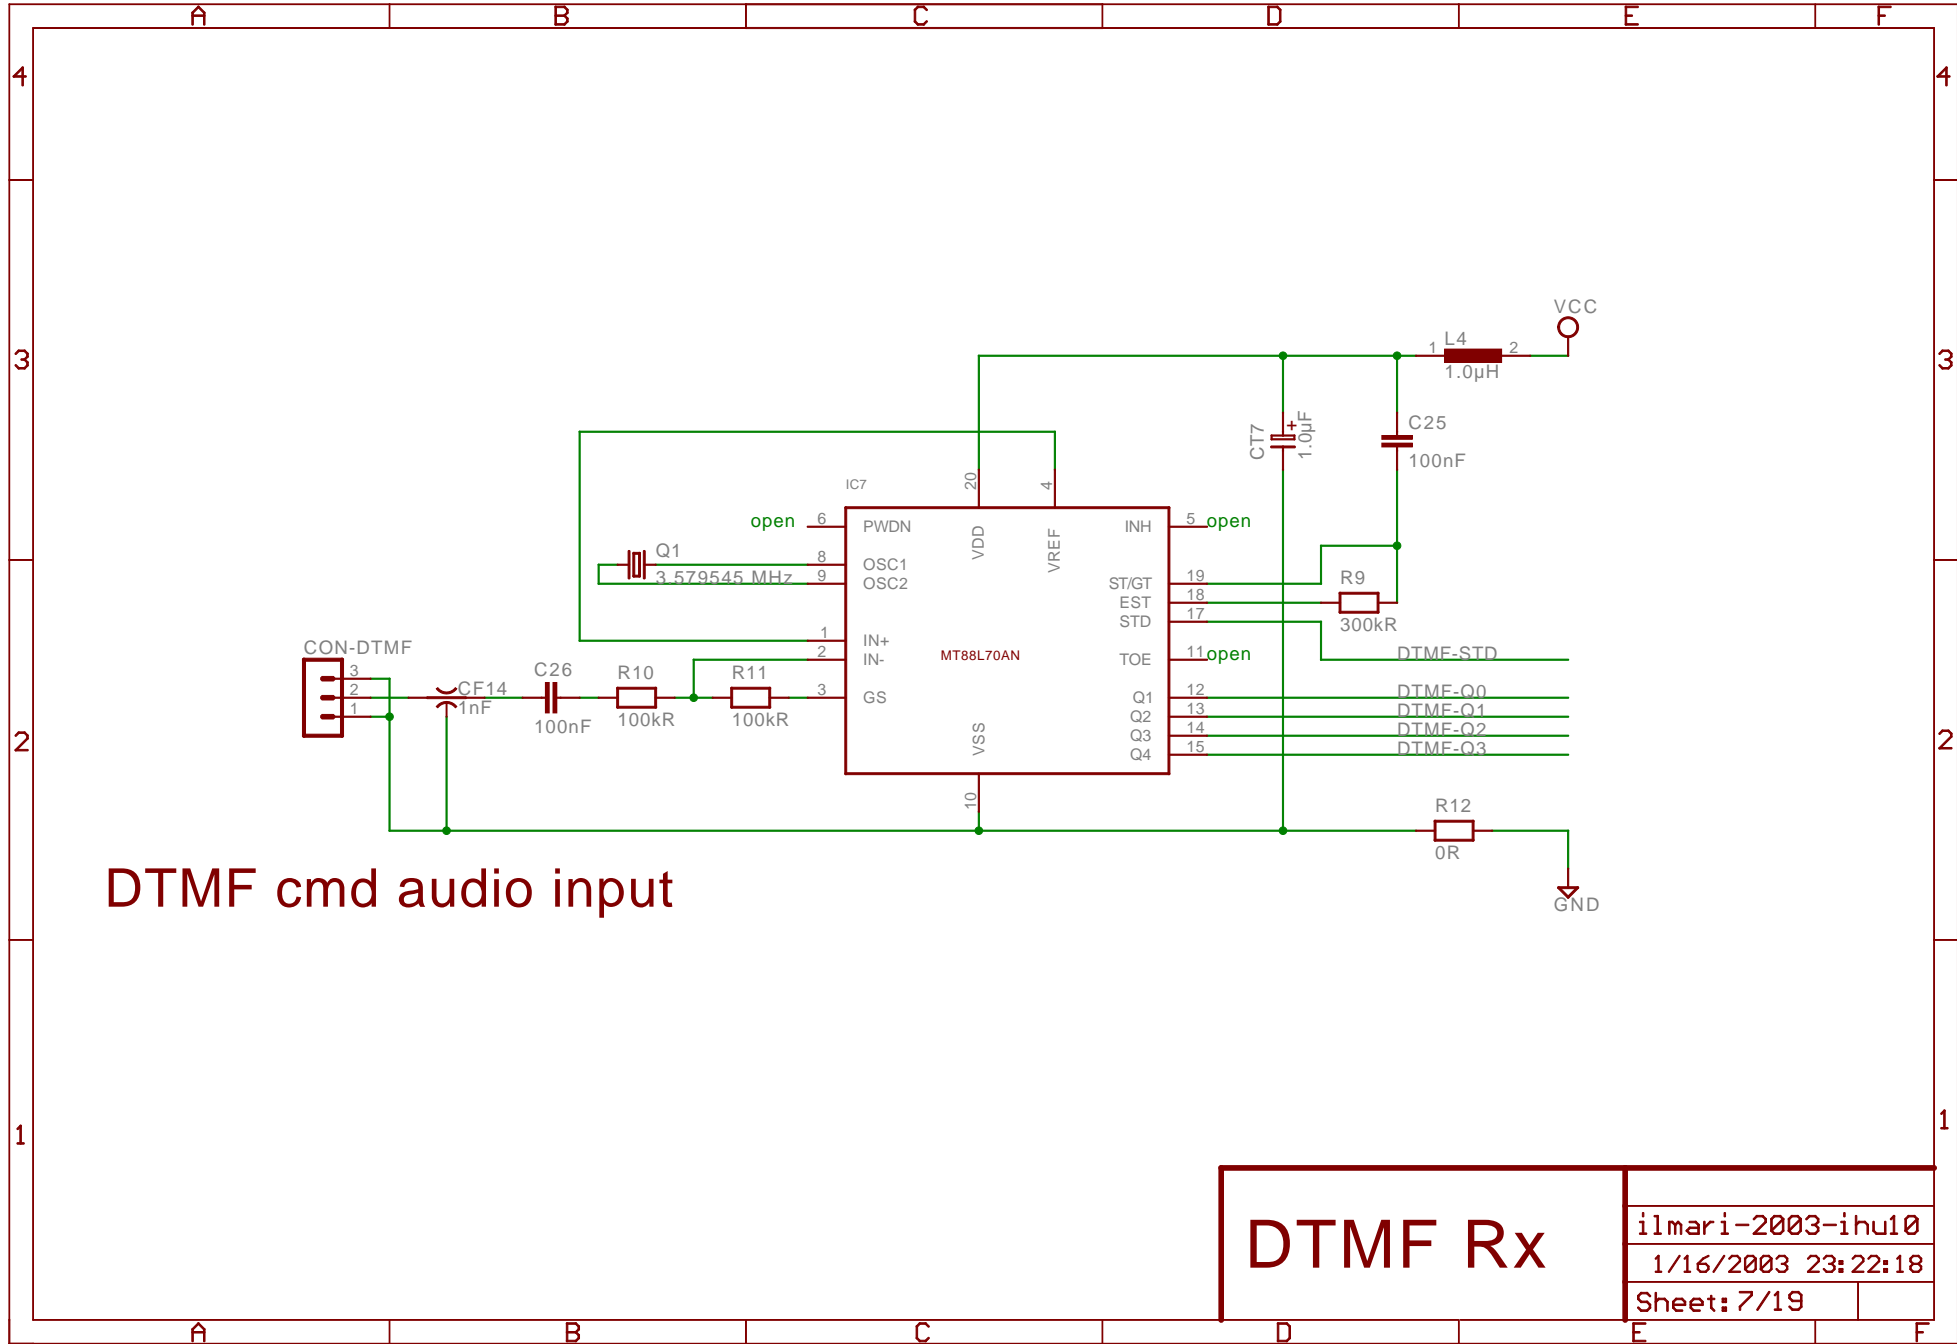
A B C D E F

4 4

3 3

2 2

1 1

VCC
L4
1 2
1.0µH
CT7
+
1.0µF
C25
100nF
IC7
20
4
open 6 PWDN
Q1
8 OSC1
3.579545 MHz
9 OSC2
VDD
VREF
INH 5 open
ST/GT 19
EST 18
STD 17
R9
300kR
CON-DTMF
3
2
1
CF14
1nF
C26
100nF
R10
100kR
R11
100kR
1 IN+
2 IN-
3 GS
MT88L70AN
TOE 11 open
DTMF-STD
Q1 12
Q2 13
Q3 14
Q4 15
DTMF-Q0
DTMF-Q1
DTMF-Q2
DTMF-Q3
VSS
10
R12
0R
GND

DTMF cmd audio input

DTMF Rx

ilmari-2003-ihu10
1/16/2003 23:22:18
Sheet: 7/19

A B C D E F